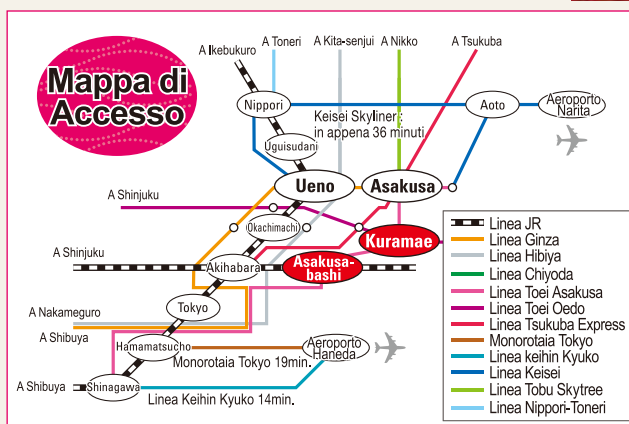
Mappa di Accesso

A Ikebukuro
A Toneri
A Kita-senjui
A Nikko
A Tsukuba
Nippori
Keisei Skyliner:
in appena 36 minuti
Aoto
Aeroporto Narita
Uguisudani
Ueno
Asakusa
A Shinjuku
Okachimachi
Kuramae
A Shinjuku
Akihabara
Asakusa-bashi
Tokyo
A Nakameguro
A Shibuya
Hamamatsucho
Aeroporto Haneda
Monorotaia Tokyo 19min.
A Shibuya
Shinagawa
Linea Keihin Kyuko 14min.

Linea JR
Linea Ginza
Linea Hibiya
Linea Chiyoda
Linea Toei Asakusa
Linea Toei Oedo
Linea Tsukuba Express
Monorotaia Tokyo
Linea keihin Kyuko
Linea Keisei
Linea Tobu Skytree
Linea Nippori-Toneri